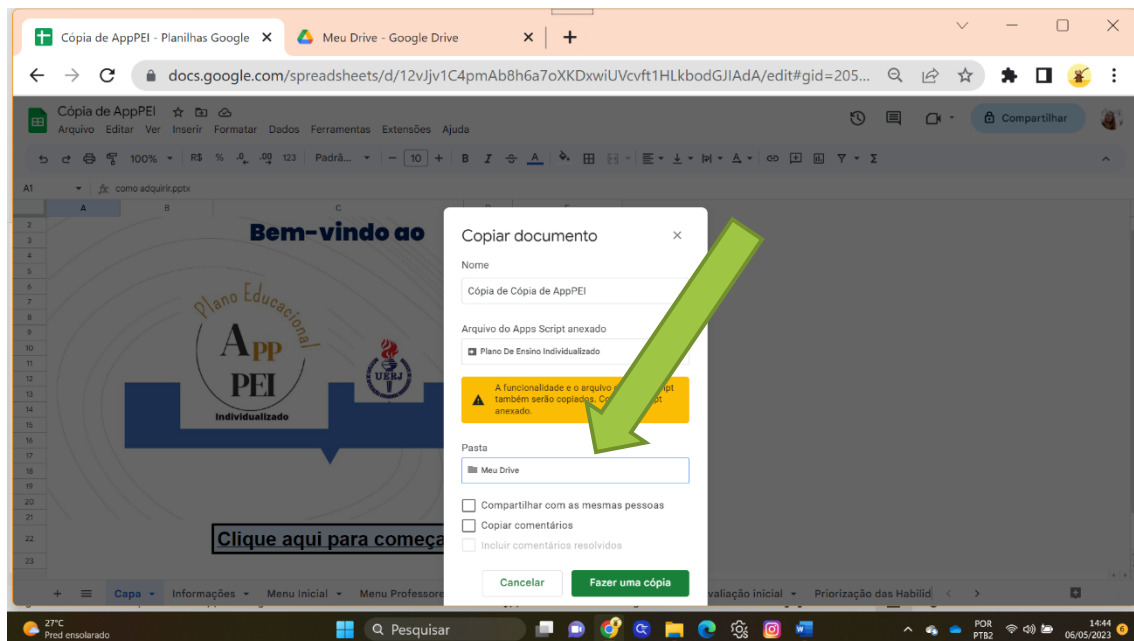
Cópia de AppPEI - Planilhas Google ×
Meu Drive - Google Drive ×
+

docs.google.com/spreadsheets/d/12vJjv1C4pmAb8h6a7oXKDxwiUVcvft1HLkbodGJIAdA/edit#gid=205...

Cópia de AppPEI
Arquivo Editar Ver Inserir Formatar Dados Ferramentas Extensões Ajuda
Compartilhar

100% R$ % .0 .00 123 Padrã... 10 B I

A1 fx como adquirir.pptx

A B C

Bem-vindo ao

Plano Educacional
App
PEI
Individualizado

UERJ

Clique aqui para começa

Copiar documento ×

Nome
Cópia de Cópia de AppPEI

Arquivo do Apps Script anexado
Plano De Ensino Individualizado

A funcionalidade e o arquivo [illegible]pt também serão copiados. C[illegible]pt anexado.

Pasta
Meu Drive

Compartilhar com as mesmas pessoas
Copiar comentários
Incluir comentários resolvidos

Cancelar
Fazer uma cópia

+ ≡ Capa Informações Menu Inicial Menu Professore valiação inicial Priorização das Habilid

27°C
Pred ensolarado
Pesquisar
POR PTB2
14:44 06/05/2023